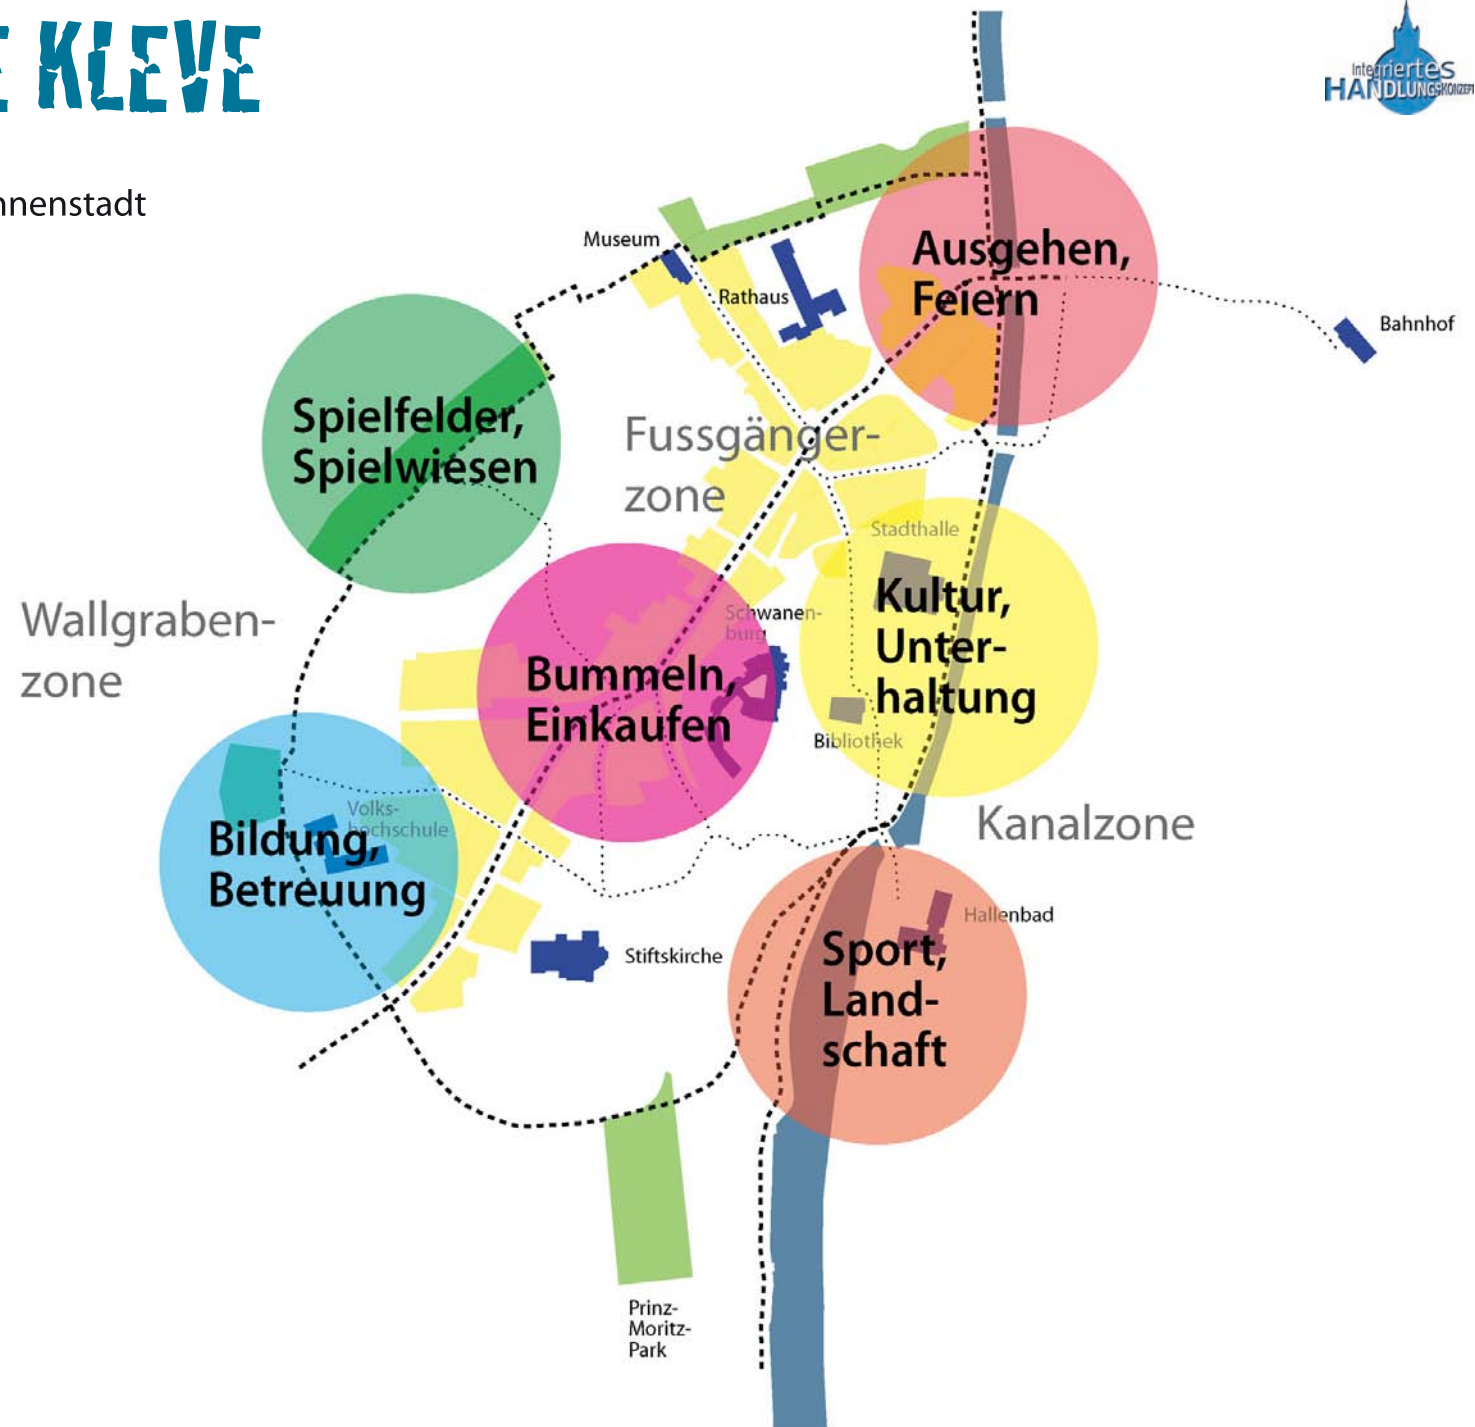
E KLEVE

nnenstadt

Integriertes HANDLUNGSKONZEPT

Museum

Rathaus

Ausgehen, Feiern

Bahnhof

Spielfelder, Spielwiesen

Fussgänger-zone

Stadthalle

Wallgraben-zone

Schwanen-burg

Kultur, Unter-haltung

Bummeln, Einkaufen

Bibliothek

Volks-hochschule

Bildung, Betreuung

Kanalzone

Hallenbad

Stiftskirche

Sport, Land-schaft

Prinz-Moritz-Park